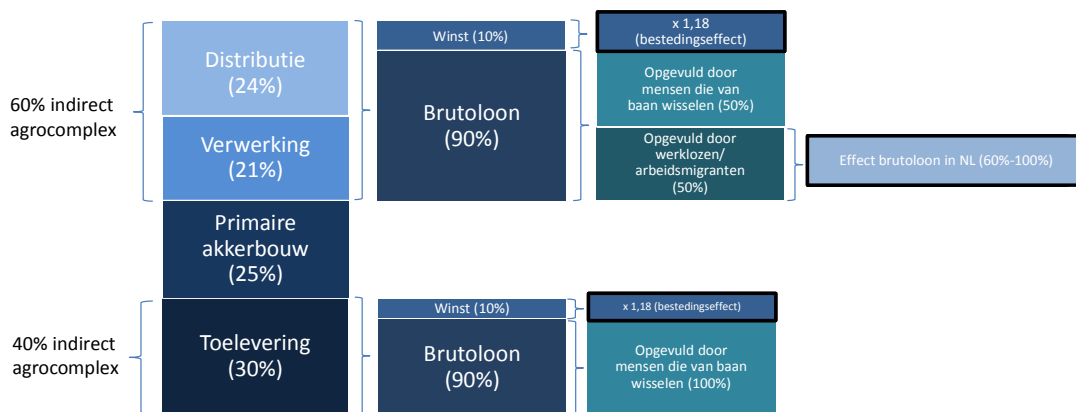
60% indirect agrocomplex

Distributie (24%)

Verwerking (21%)

Primaire akkerbouw (25%)

Winst (10%)

Brutoloon (90%)

x 1,18 (bestedingseffect)

Opgevuld door mensen die van baan wisselen (50%)

Opgevuld door werklozen/ arbeidsmigranten (50%)

Effect brutoloon in NL (60%-100%)

40% indirect agrocomplex

Toelevering (30%)

Winst (10%)

Brutoloon (90%)

x 1,18 (bestedingseffect)

Opgevuld door mensen die van baan wisselen (100%)